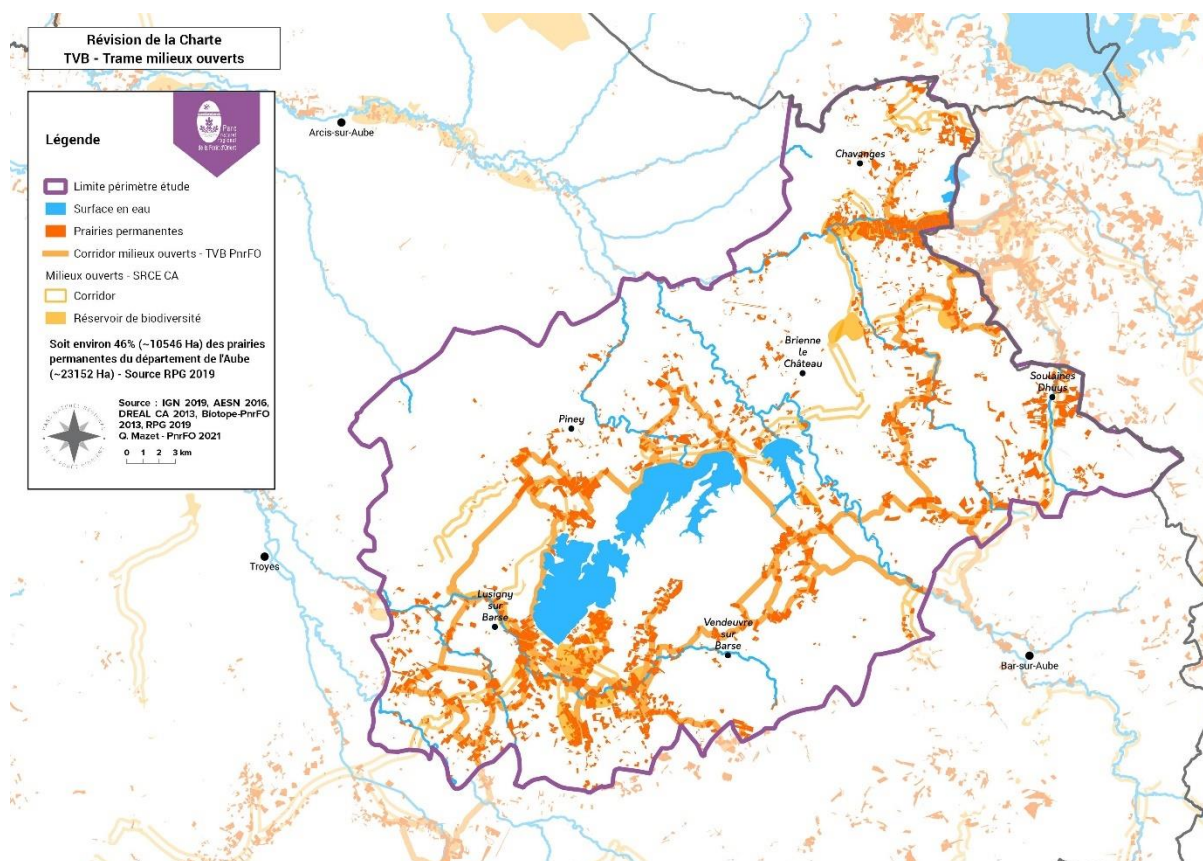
Révision de la Charte
TVB - Trame milieux ouverts

Légende

Parc naturel régional de la Forêt d'Orient

Limite périmètre étude
Surface en eau
Prairies permanentes
Corridor milieux ouverts - TVB PnrFO
Milieux ouverts - SRCE CA
Corridor
Réservoir de biodiversité

Soit environ 46% (~10546 Ha) des prairies permanentes du département de l'Aube (~23152 Ha) - Source RPG 2019

Source : IGN 2019, AESN 2016, DREAL CA 2013, Biotope-PnrFO 2013, RPG 2019
Q. Mazet - PnrFO 2021

0 1 2 3 km

Arcis-sur-Aube
Chavanges
Brienne le Château
Soulaines Dhuys
Piney
Troyes
Lusigny sur Barse
Vendeuvre sur Barse
Bar-sur-Aube